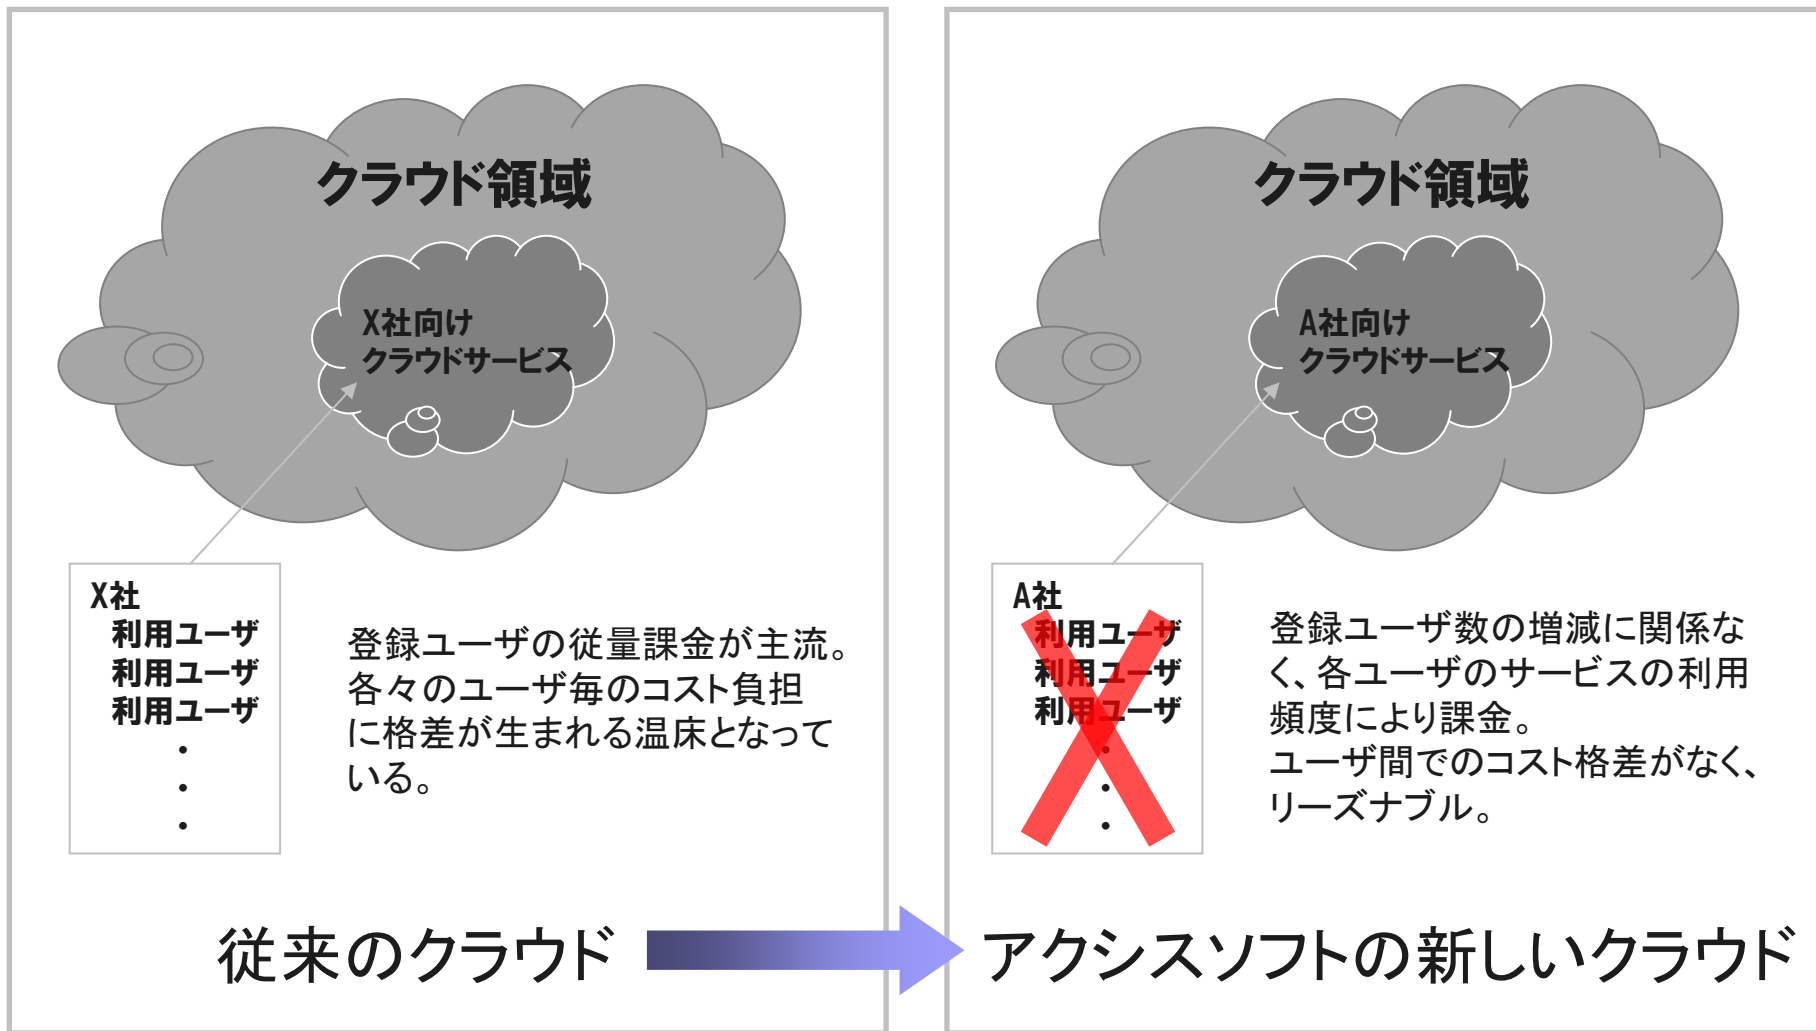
クラウド領域

X社向け
クラウドサービス

X社
利用ユーザ
利用ユーザ
利用ユーザ
・
・
・

登録ユーザの従量課金が主流。各々のユーザ毎のコスト負担に格差が生まれる温床となっている。

従来のクラウド

クラウド領域

A社向け
クラウドサービス

A社
利用ユーザ
利用ユーザ
利用ユーザ
・
・
・

登録ユーザ数の増減に関係なく、各ユーザのサービスの利用頻度により課金。
ユーザ間でのコスト格差がなく、リーズナブル。

アクシスソフトの新しいクラウド